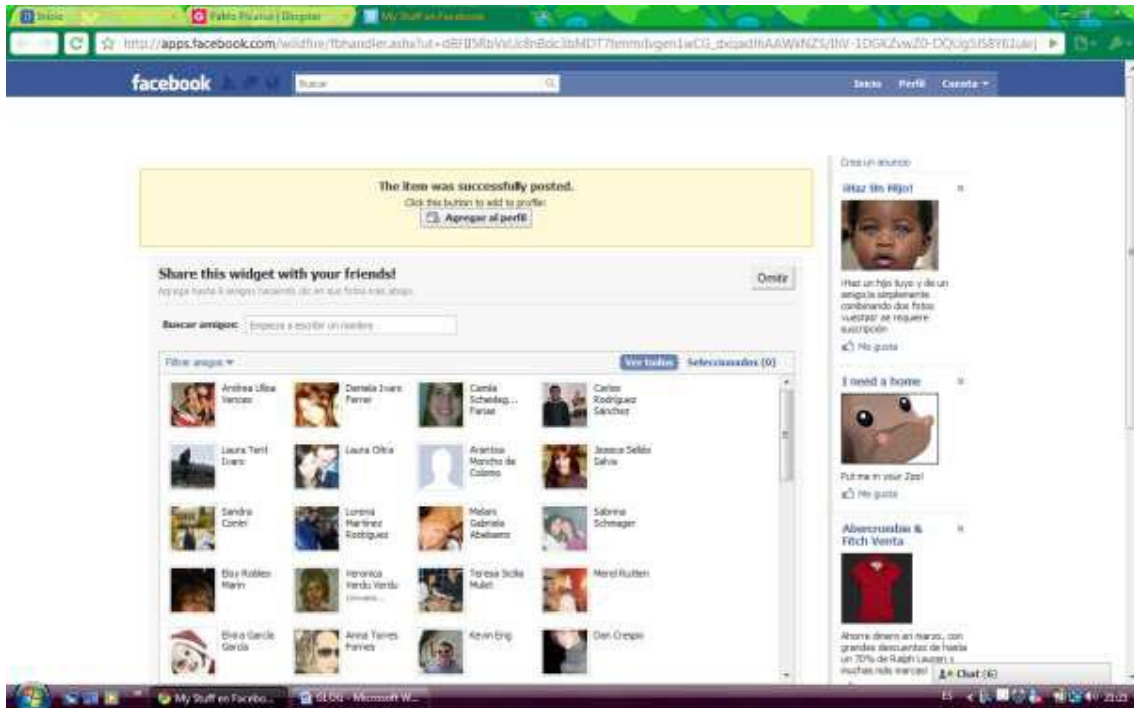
Inicio | Pablo Picasso | Blogster | My Stuff en Facebook

http://apps.facebook.com/wildfire/fbhandler.ashx?ut=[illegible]

facebook | Buscar | Inicio | Perfil | Cuenta

The item was successfully posted.
Click this button to add to profile:
Agregar al perfil

Share this widget with your friends!
Agrega hasta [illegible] amigos haciendo clic en sus fotos más abajo.
Omitir

Buscar amigos: Empieza a escribir un nombre

Filtrar amigos | Ver todos | Seleccionados (0)

Andrea Ulloa Vences
Daniela Ivars Ferrer
Camila Schedeg... Farias
Carlos Rodríguez Sánchez
Laura Teril Ivars
Laura Olka
Arantxa Moncho de Colomo
Jessica Selfdo Salva
Sandra Conin
Lorena Martinez Rodriguez
Melani Gabriela Abelsamo
Sabrina Schmager
Eloy Robles Marin
Veronica Verdu Verdu
Teresa Scilla Mulet
Merel Rutten
Elvira Garcia Garcia
Anna Torres Ferres
Kevin Eng
Dan Crespo

Crea un anuncio
¡Haz tu Hijo!
¡Haz un hijo tuyo y de un amigo/a simplemente combinando dos fotos vuestras! se requiere suscripción
Me gusta
I need a home
Put me in your Zoo!
Me gusta
Abercrombie & Fitch Venta
Ahorre dinero en marzo, con grandes descuentos de hasta un 70% de Ralph Lauren y muchas más marcas!
Chat (6)

My Stuff en Facebo... | BLOG - Microsoft W... | ES 21:23